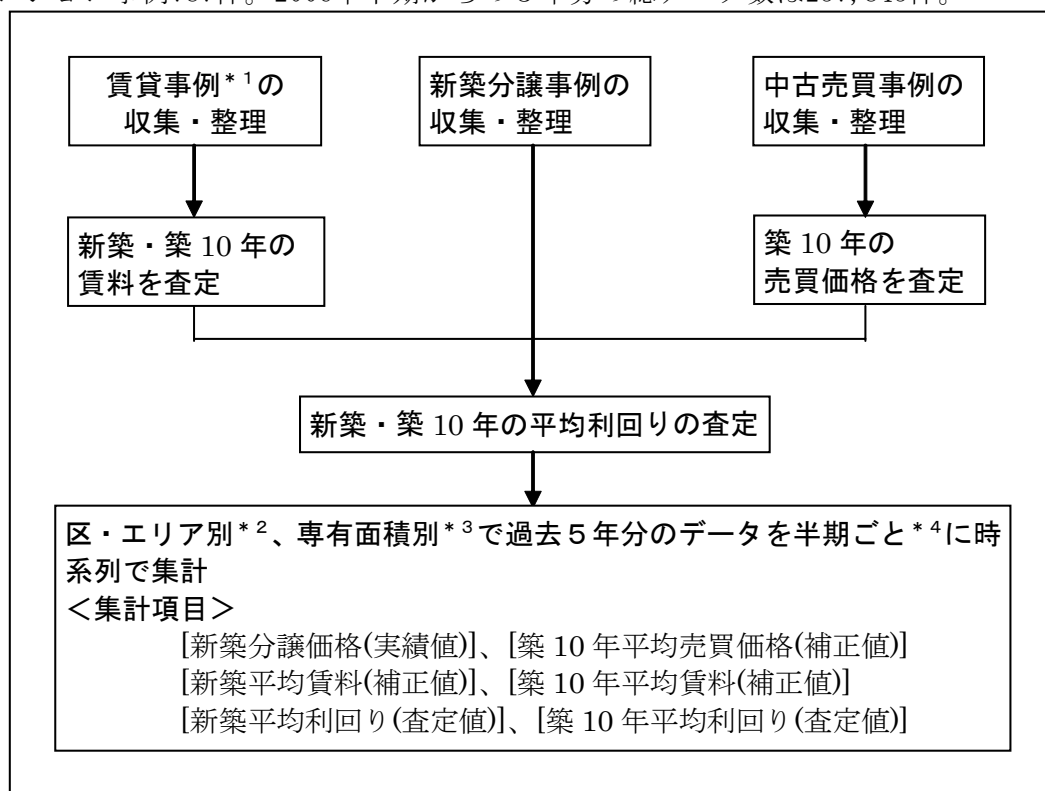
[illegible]

賃貸事例$^{*1}$の収集・整理

新築分譲事例の収集・整理

中古売買事例の収集・整理

新築・築 10 年の賃料を査定

築 10 年の売買価格を査定

新築・築 10 年の平均利回りの査定

区・エリア別$^{*2}$、専有面積別$^{*3}$で過去５年分のデータを半期ごと$^{*4}$に時系列で集計
＜集計項目＞
[新築分譲価格(実績値)]、[築 10 年平均売買価格(補正値)]
[新築平均賃料(補正値)]、[築 10 年平均賃料(補正値)]
[新築平均利回り(査定値)]、[築 10 年平均利回り(査定値)]